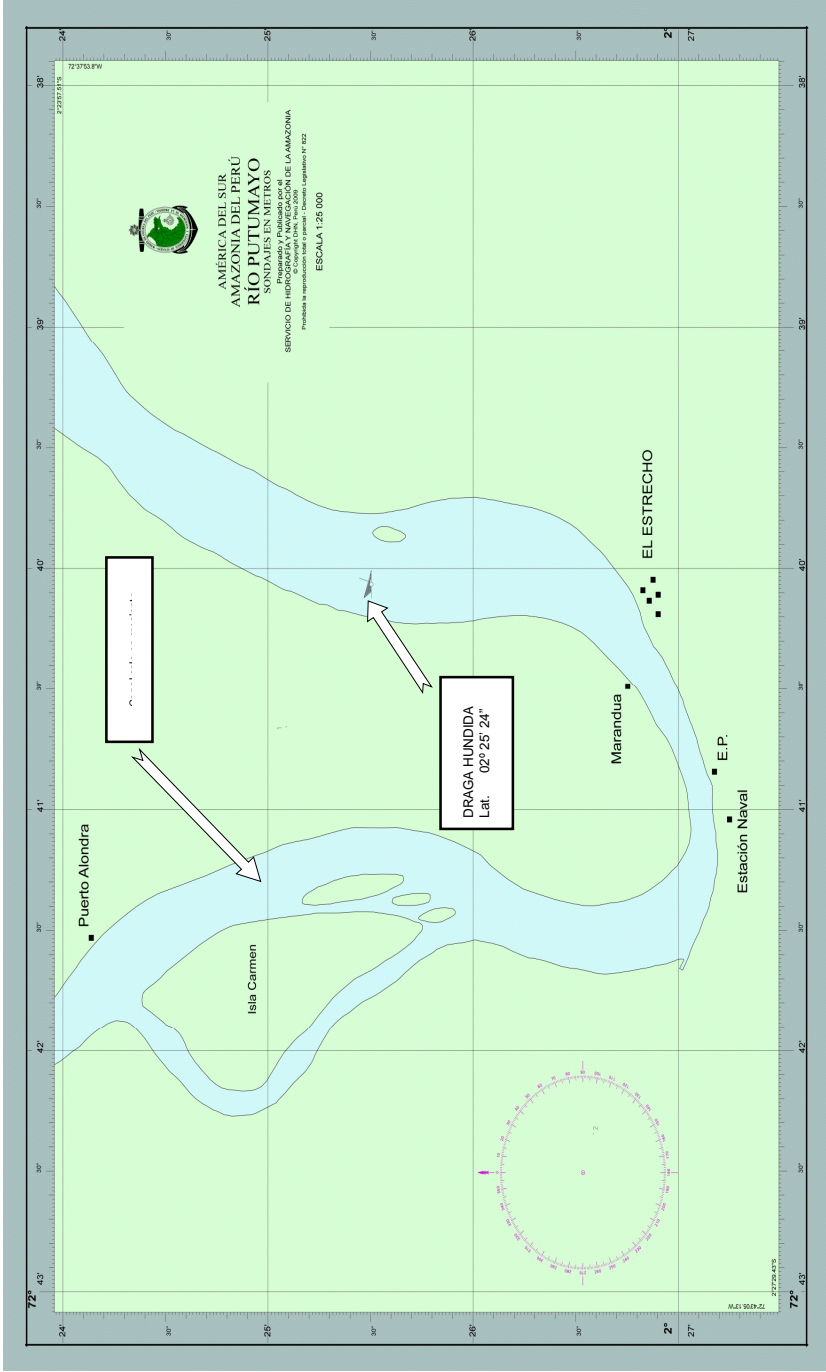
AMÉRICA DEL SUR
AMAZONIA DEL PERÚ
RÍO PUTUMAYO
SONDAJES EN METROS
Preparado y Publicado por el
SERVICIO DE HIDROGRAFÍA Y NAVEGACIÓN DE LA AMAZONIA
© Copyright DHN, Perú 2009
Prohibida la reproducción total o parcial - Decreto Legislativo N° 822
ESCALA 1:25 000

72°37'53.8"W
2°23'57.51"S

EL ESTRECHO
Marandua
E.P.
Estación Naval
Puerto Alondra
Isla Carmen

DRAGA HUNDIDA
Lat. 02º 25' 24"

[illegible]

38'
30"
39'
30"
40'
30"
41'
30"
42'
30"
43'
72°

24'
30"
25'
30"
26'
30"
2°
27'

72°43'05.17"W
2°27'29.43"S